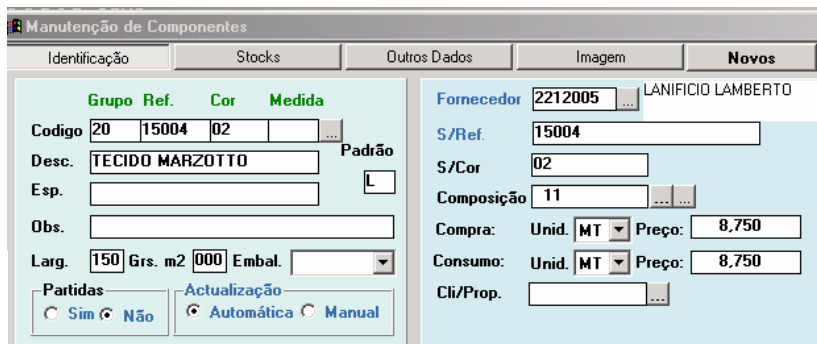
Manutenção de Componentes

Identificação | Stocks | Outros Dados | Imagem | Novos

Grupo Ref. Cor Medida
Codigo 20 15004 02 ...
Desc. TECIDO MARZOTTO
Padrão
L
Esp.
Obs.
Larg. 150 Grs. m2 000 Embal.
Partidas
Sim Não
Actualização
Automática Manual

Fornecedor 2212005 ... LANIFICIO LAMBERTO
S/Ref. 15004
S/Cor 02
Composição 11 ... ...
Compra: Unid. MT Preço: 8,750
Consumo: Unid. MT Preço: 8,750
Cli/Prop. ...